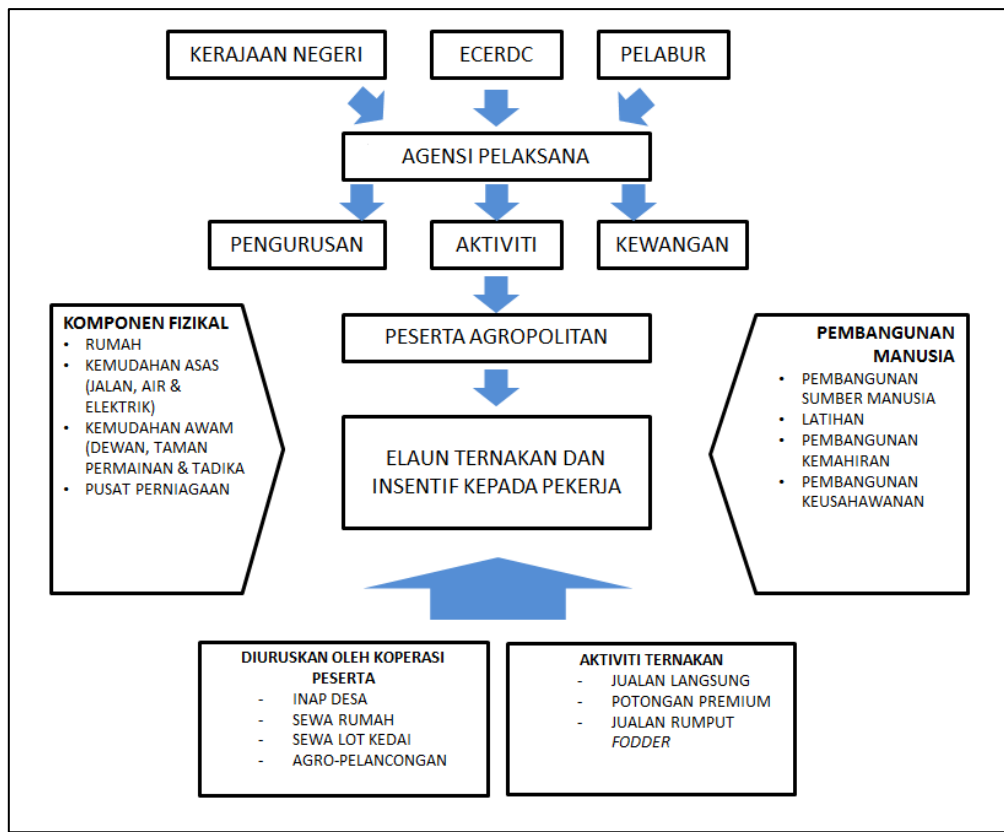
KERAJAAN NEGERI

ECERDC

PELABUR

AGENSI PELAKSANA

PENGURUSAN

AKTIVITI

KEWANGAN

PESERTA AGROPOLITAN

ELAUN TERNAKAN DAN INSENTIF KEPADA PEKERJA

KOMPONEN FIZIKAL
- RUMAH
- KEMUDAHAN ASAS (JALAN, AIR & ELEKTRIK)
- KEMUDAHAN AWAM (DEWAN, TAMAN PERMAINAN & TADIKA
- PUSAT PERNIAGAAN

PEMBANGUNAN MANUSIA
- PEMBANGUNAN SUMBER MANUSIA
- LATIHAN
- PEMBANGUNAN KEMAHIRAN
- PEMBANGUNAN KEUSAHAWANAN

DIURUSKAN OLEH KOPERASI PESERTA
- INAP DESA
- SEWA RUMAH
- SEWA LOT KEDAI
- AGRO-PELANCONGAN

AKTIVITI TERNAKAN
- JUALAN LANGSUNG
- POTONGAN PREMIUM
- JUALAN RUMPUT *FODDER*